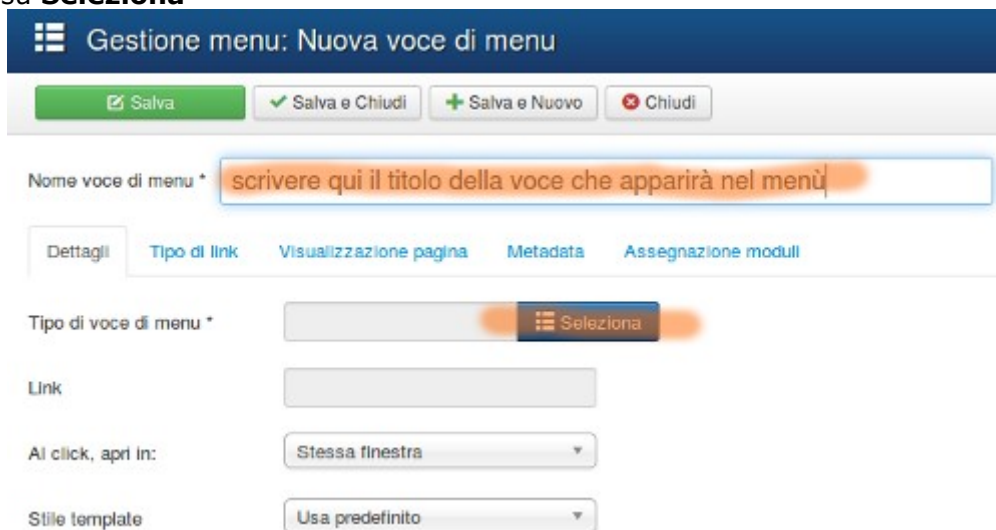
sa **Seleziona**

Gestione menu: Nuova voce di menu

Salva | Salva e Chiudi | Salva e Nuovo | Chiudi

Nome voce di menu * scrivere qui il titolo della voce che apparirà nel menù

Dettagli | Tipo di link | Visualizzazione pagina | Metadata | Assegnazione moduli

Tipo di voce di menu * Seleziona

Link

Al click, apri in: Stessa finestra

Stile template Usa predefinito